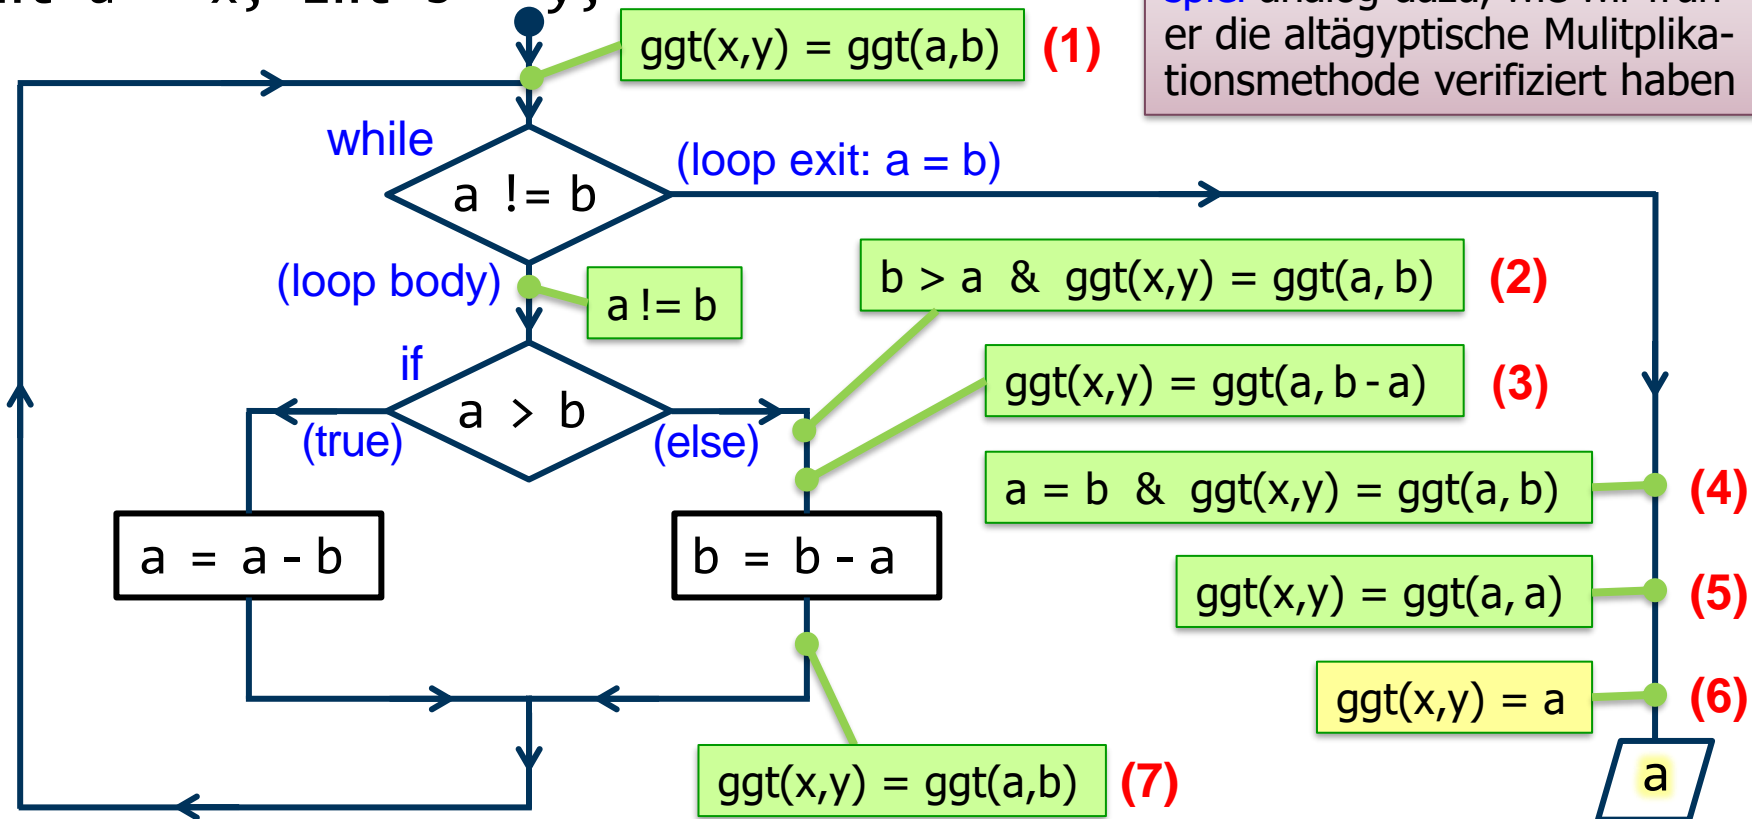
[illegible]

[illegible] analog dazu, wie wir früher die altägyptische Mulitplikationsmethode verifiziert haben

ggt(x,y) = ggt(a,b) (1)

while

a != b

(loop exit: a = b)

(loop body)

a != b

b > a & ggt(x,y) = ggt(a, b) (2)

if

a > b

(true)

(else)

ggt(x,y) = ggt(a, b - a) (3)

a = b & ggt(x,y) = ggt(a, b) (4)

a = a - b

b = b - a

ggt(x,y) = ggt(a, a) (5)

ggt(x,y) = a (6)

ggt(x,y) = ggt(a,b) (7)

a